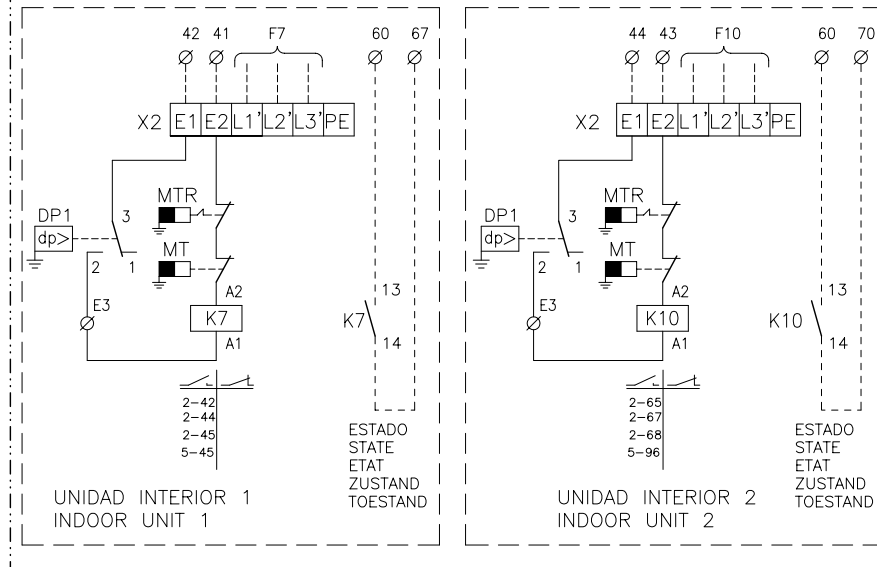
42 41 F7 60 67

X2 E1 E2 L1' L2' L3' PE

MTR

DP1

dp>

3

MT

2 1

A2

E3

K7

13

K7

14

A1

2-42
2-44
2-45
5-45

ESTADO
STATE
ETAT
ZUSTAND
TOESTAND

UNIDAD INTERIOR 1
INDOOR UNIT 1

44 43 F10 60 70

X2 E1 E2 L1' L2' L3' PE

MTR

DP1

dp>

3

MT

2 1

A2

E3

K10

13

K10

14

A1

2-65
2-67
2-68
5-96

ESTADO
STATE
ETAT
ZUSTAND
TOESTAND

UNIDAD INTERIOR 2
INDOOR UNIT 2